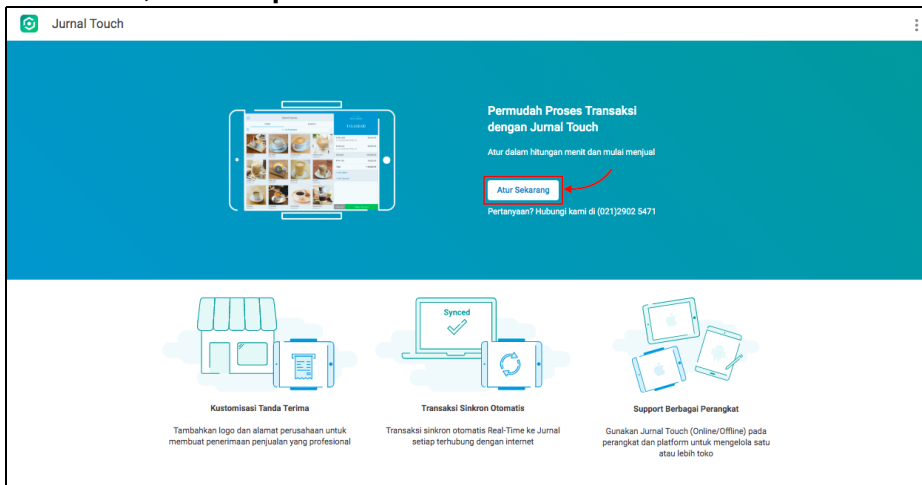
Jurnal Touch

Permudah Proses Transaksi dengan Jurnal Touch

Atur dalam hitungan menit dan mulai menjual

Atur Sekarang

Pertanyaan? Hubungi kami di (021)2902 5471

Synced

Kustomisasi Tanda Terima

Tambahkan logo dan alamat perusahaan untuk membuat penerimaan penjualan yang profesional

Transaksi Sinkron Otomatis

Transaksi sinkron otomatis Real-Time ke Jurnal setiap terhubung dengan internet

Support Berbagai Perangkat

Gunakan Jurnal Touch (Online/Offline) pada perangkat dan platform untuk mengelola satu atau lebih toko